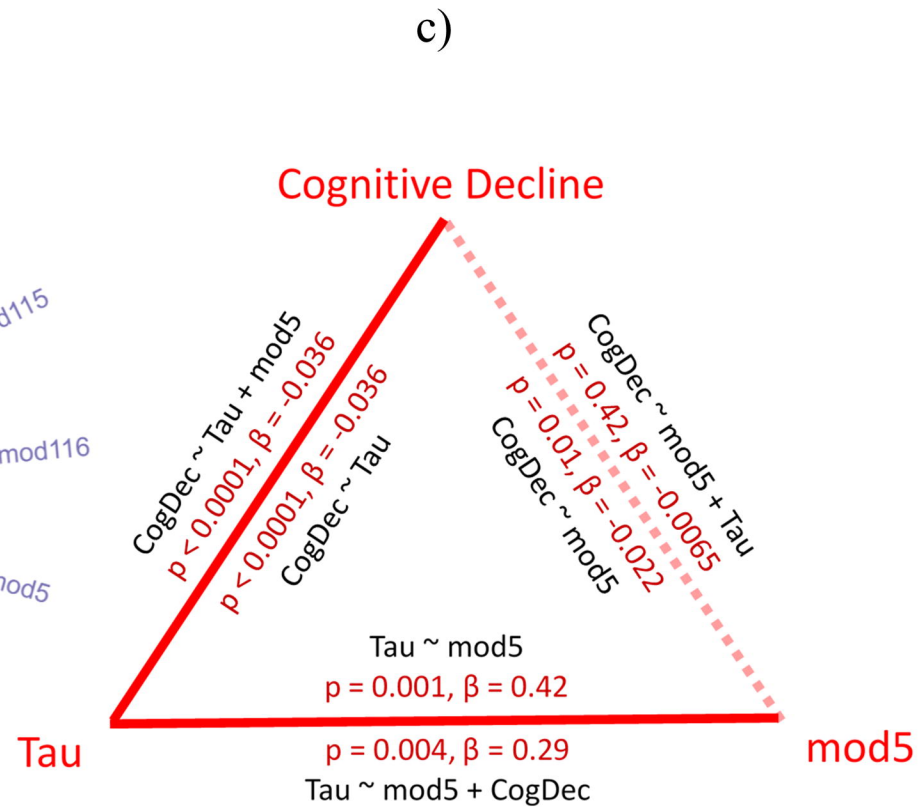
c)

Cognitive Decline

d115

mod116

od5

CogDec ~ Tau + mod5
p < 0.0001, β = -0.036
p < 0.0001, β = -0.036
CogDec ~ Tau

CogDec ~ mod5 + Tau
p = 0.42, β = -0.0065
p = 0.01, β = -0.022
CogDec ~ mod5

Tau ~ mod5
p = 0.001, β = 0.42

Tau

p = 0.004, β = 0.29
Tau ~ mod5 + CogDec

mod5